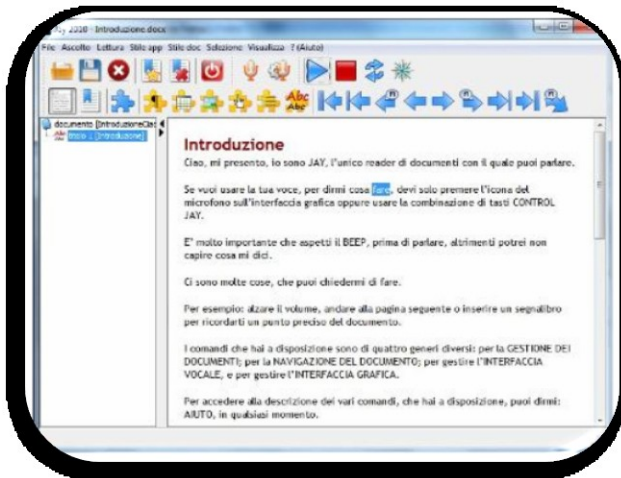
Jay 2020 - Introduzione.docx

File Ascolto Lettura Stile app Stile doc Selezione Visualizza ? (Aiuto)

documento [Introduzione.Cla]
titolo 1 [Introduzione]

Introduzione

Ciao, mi presento, io sono JAY, l'unico reader di documenti con il quale puoi parlare.

Se vuoi usare la tua voce, per dirmi cosa fare, devi solo premere l'icona del microfono sull'interfaccia grafica oppure usare la combinazione di tasti CONTROL JAY.

E' molto importante che aspetti il BEEP, prima di parlare, altrimenti potrei non capire cosa mi dici.

Ci sono molte cose, che puoi chiedermi di fare.

Per esempio: alzare il volume, andare alla pagina seguente o inserire un segnalibro per ricordarti un punto preciso del documento.

I comandi che hai a disposizione sono di quattro generi diversi: per la GESTIONE DEI DOCUMENTI; per la NAVIGAZIONE DEL DOCUMENTO; per gestire l'INTERFACCIA VOCALE, e per gestire l'INTERFACCIA GRAFICA.

Per accedere alla descrizione dei vari comandi, che hai a disposizione, puoi dirmi: AIUTO, in qualsiasi momento.